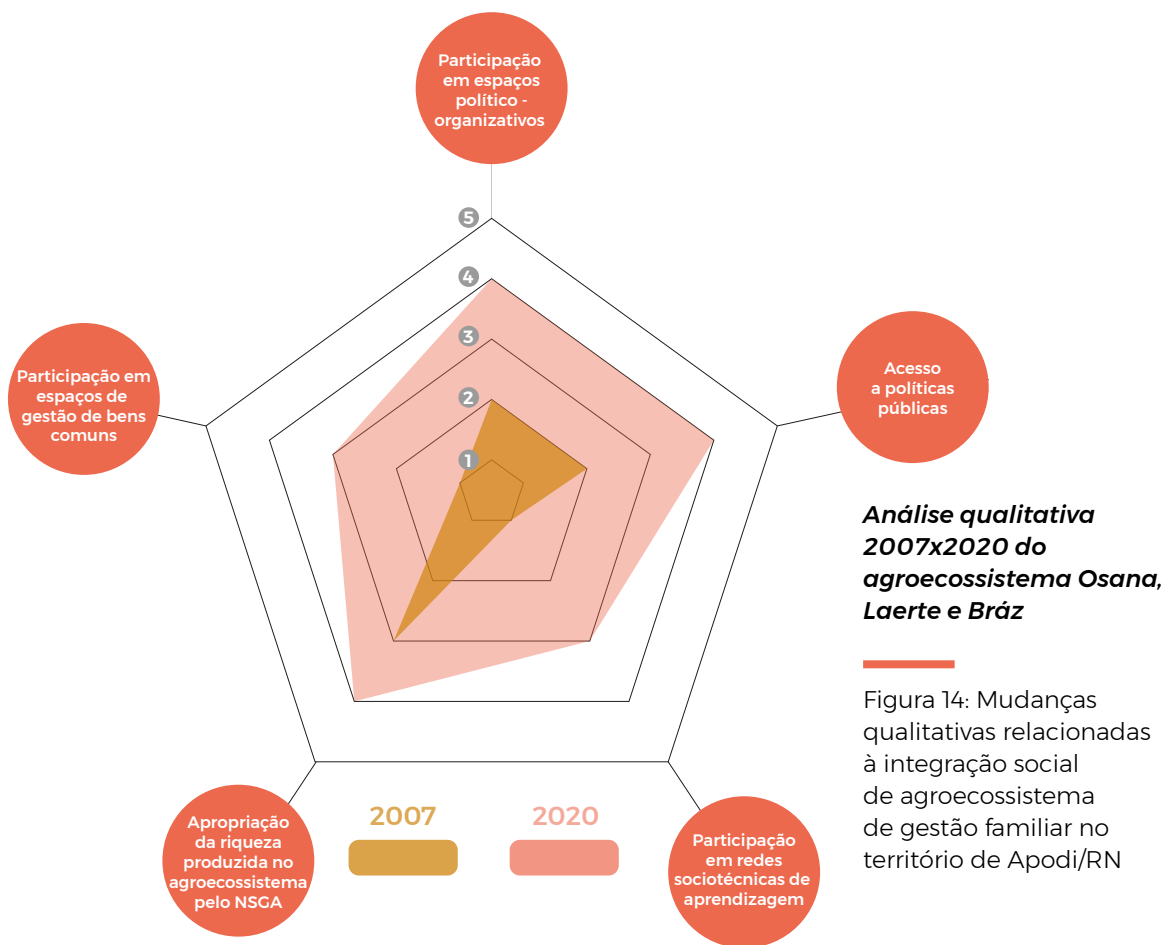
Participação em espaços político - organizativos

5
4
3
2
1

Participação em espaços de gestão de bens comuns

Acesso a políticas públicas

Análise qualitativa 2007x2020 do agroecossistema Osana, Laerte e Bráz

Figura 14: Mudanças qualitativas relacionadas à integração social de agroecossistema de gestão familiar no território de Apodi/RN

Apropriação da riqueza produzida no agroecossistema pelo NSGA

2007

2020

Participação em redes sociotécnicas de aprendizagem